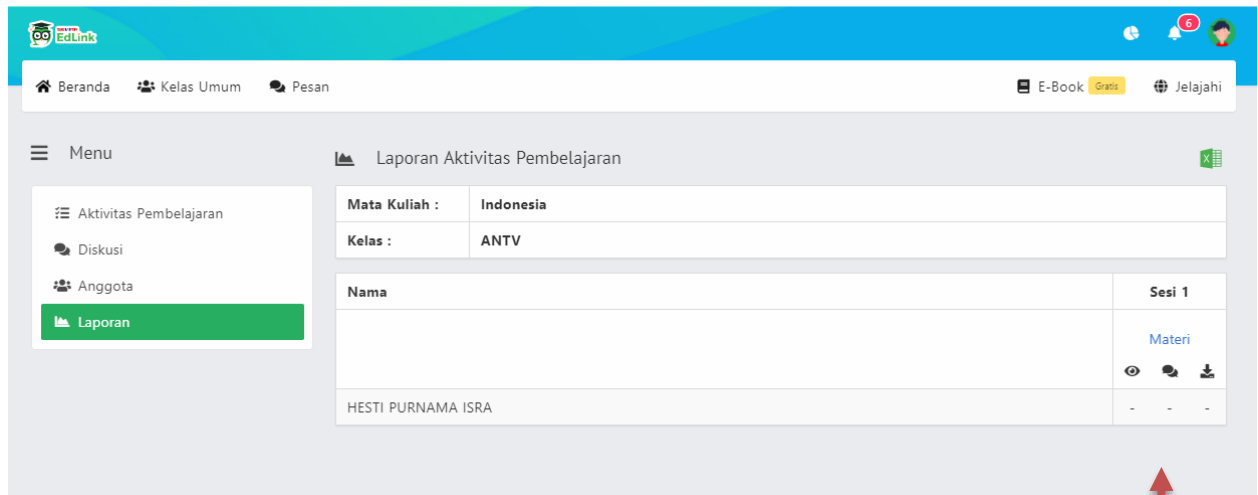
EdLink

6

Beranda Kelas Umum Pesan E-Book Gratis Jelajahi

Menu

Aktivitas Pembelajaran
Diskusi
Anggota
Laporan

Laporan Aktivitas Pembelajaran

| Mata Kuliah : | Indonesia |
|---|---|
| Kelas : | ANTV |

| Nama | Sesi 1 |
|---|---|
| | Materi |
| HESTI PURNAMA ISRA | - - - |